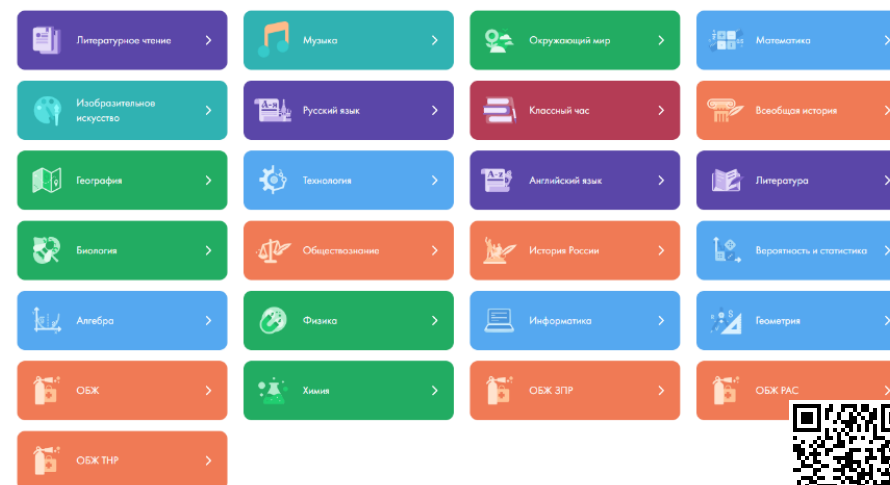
Литературное чтение
Музыка
Окружающий мир
Математика
Изобразительное искусство
Русский язык
Классный час
Всеобщая история
География
Технология
Английский язык
Литература
Биология
Обществознание
История России
Вероятность и статистика
Алгебра
Физика
Информатика
Геометрия
ОБЖ
Химия
ОБЖ ЗПР
ОБЖ РАС
ОБЖ ТНР